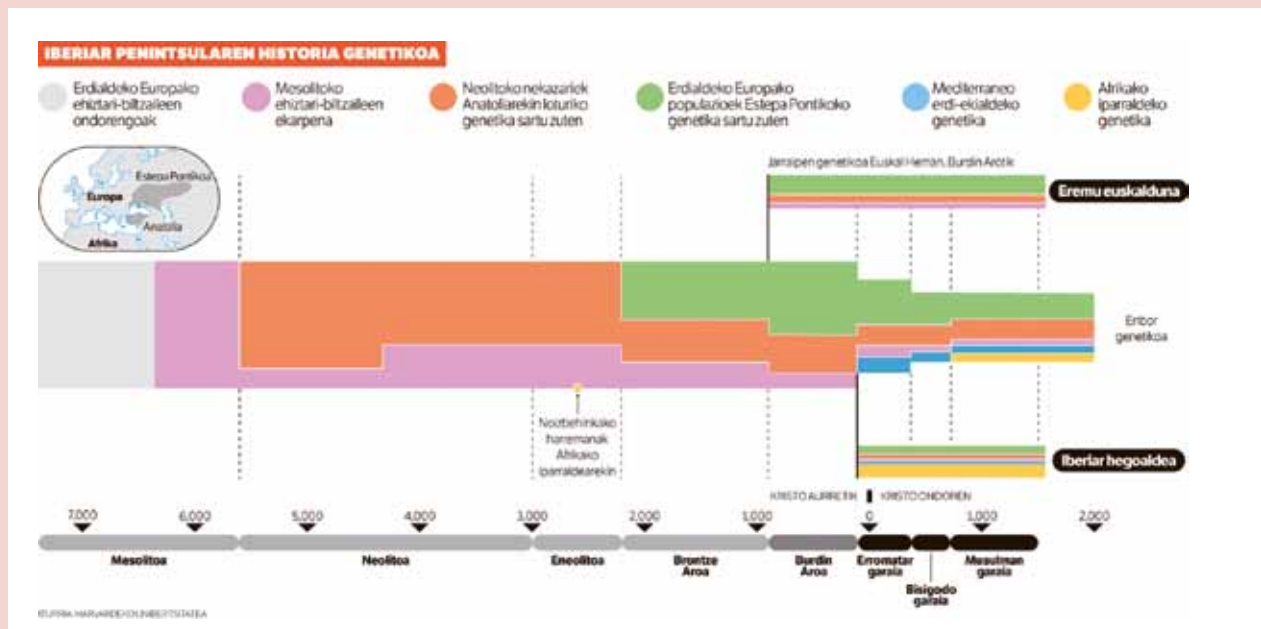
IBERIAR PENINTSULAREN HISTORIA GENETIKOA

Erdialdeko Europako ehiztari-biltzaileen ondorengoak

Mesolitoko ehiztari-biltzaileen ekarpena

Neolitoko nekazariek Anatoliarekin loturiko genetika sartu zuten

Erdialdeko Europako populazioek Estepa Pontikoko genetika sartu zuten

Mediterraneo erdi-ekialdeko genetika

Afrikako iparraldeko genetika

Estepa Pontikoa
Europa
Anatolia
Afrika

Jarraipen genetikoa Euskal Herrian, Burdin Arotik

Eremu euskalduna

Erribor genetikoa

Noizbehinkako harremanak Afrikako iparraldearekin

Iberiar hegoaldea

KRISTO AURRETIK | KRISTO ONDOREN

7.000
6.000
5.000
4.000
3.000
2.000
1.000
0
1.000
2.000

Mesolitoa
Neolitoa
Eneolitoa
Brontze Aroa
Burdin Aroa
Erromatar garaia
Bisigodo garaia
Musulman garaia

ITURRIA: HARVARDEKO UNIBERTSITATEA